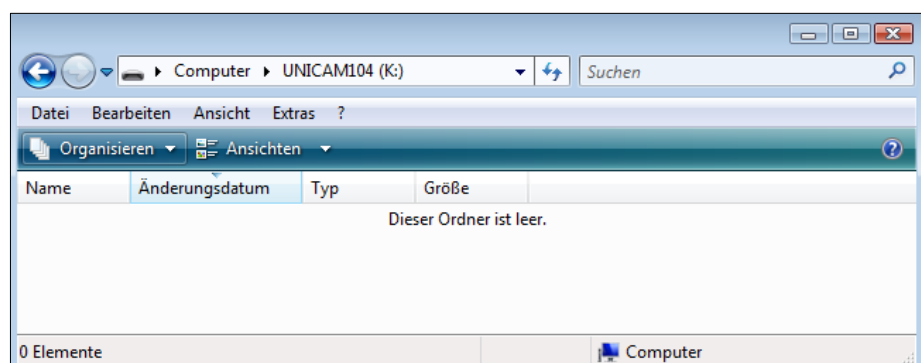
Computer ▸ UNICAM104 (K:)

Suchen

Datei Bearbeiten Ansicht Extras ?

Organisieren ▾ Ansichten ▾

| Name | Änderungsdatum | Typ | Größe |
|---|---|---|---|

Dieser Ordner ist leer.

0 Elemente

Computer